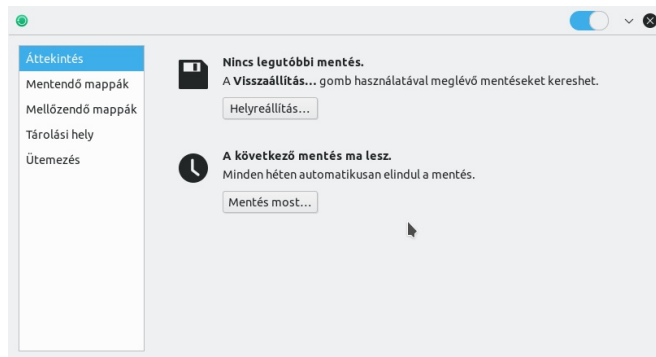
Áttekintés
Mentendő mappák
Mellőzendő mappák
Tárolási hely
Ütemezés

Nincs legutóbbi mentés.
A Visszaállítás... gomb használatával meglévő mentéseket kereshet.

Helyreállítás...

A következő mentés ma lesz.
Minden héten automatikusan elindul a mentés.

Mentés most...